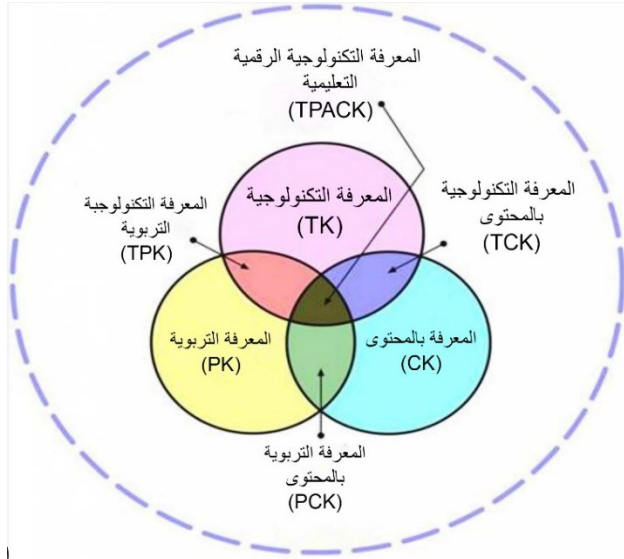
المعرفة التكنولوجية الرقمية التعليمية
(TPACK)

المعرفة التكنولوجبة التربوية
(TPK)

المعرفة التكنولوجية
(TK)

المعرفة التكنولوجية بالمحتوى
(TCK)

المعرفة التربوية
(PK)

المعرفة بالمحتوى
(CK)

المعرفة التربوية بالمحتوى
(PCK)